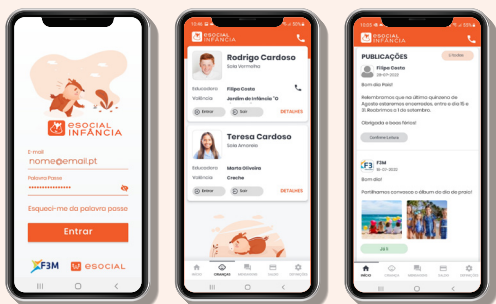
eSOCIAL INFÂNCIA

E-mail
nome@email.pt
Palavra Passe
••••••••••••••••
Esqueci-me da palavra passe
Entrar

F3M eSOCIAL

eSOCIAL INFÂNCIA

Rodrigo Cardoso
Sala Vermelha
Educadora Filipa Costa
Valência Jardim de Infância "D
Entrar Sair DETALHES

Teresa Cardoso
Sala Amarela
Educadora Marta Oliveira
Valência Creche
Entrar Sair DETALHES

INÍCIO CRIANÇAS MENSAGENS GALERIA DEFINIÇÕES

eSOCIAL INFÂNCIA

PUBLICAÇÕES
Filipa Costa
28-07-2022
Bom dia Pais!
Relembramos que na última quinzena de Agosto estaremos encerrados, entre o dia 15 e 31. Boa férias a todos e até setembro.
Obrigada a todos férias!
Confirmar Leitura

F3M
16-07-2022
Bom dia!
Partilhamos convosco o álbum do dia de praia!
Já li

INÍCIO CRIANÇAS MENSAGENS GALERIA DEFINIÇÕES